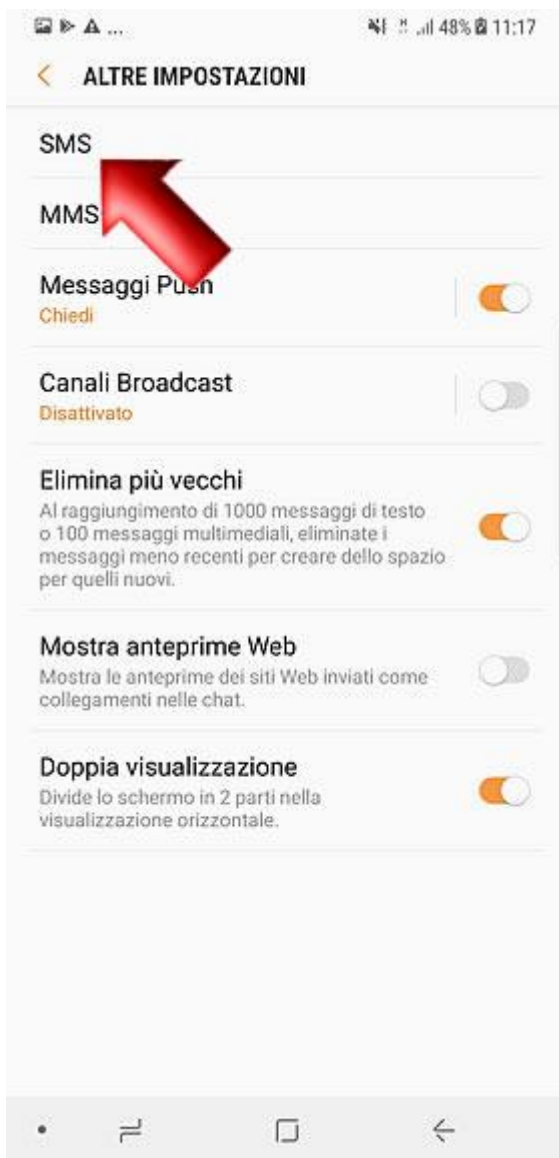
48% 11:17

ALTRE IMPOSTAZIONI

SMS

MMS

Messaggi Push
Chiedi

Canali Broadcast
Disattivato

Elimina più vecchi
Al raggiungimento di 1000 messaggi di testo o 100 messaggi multimediali, eliminate i messaggi meno recenti per creare dello spazio per quelli nuovi.

Mostra anteprime Web
Mostra le anteprime dei siti Web inviati come collegamenti nelle chat.

Doppia visualizzazione
Divide lo schermo in 2 parti nella visualizzazione orizzontale.